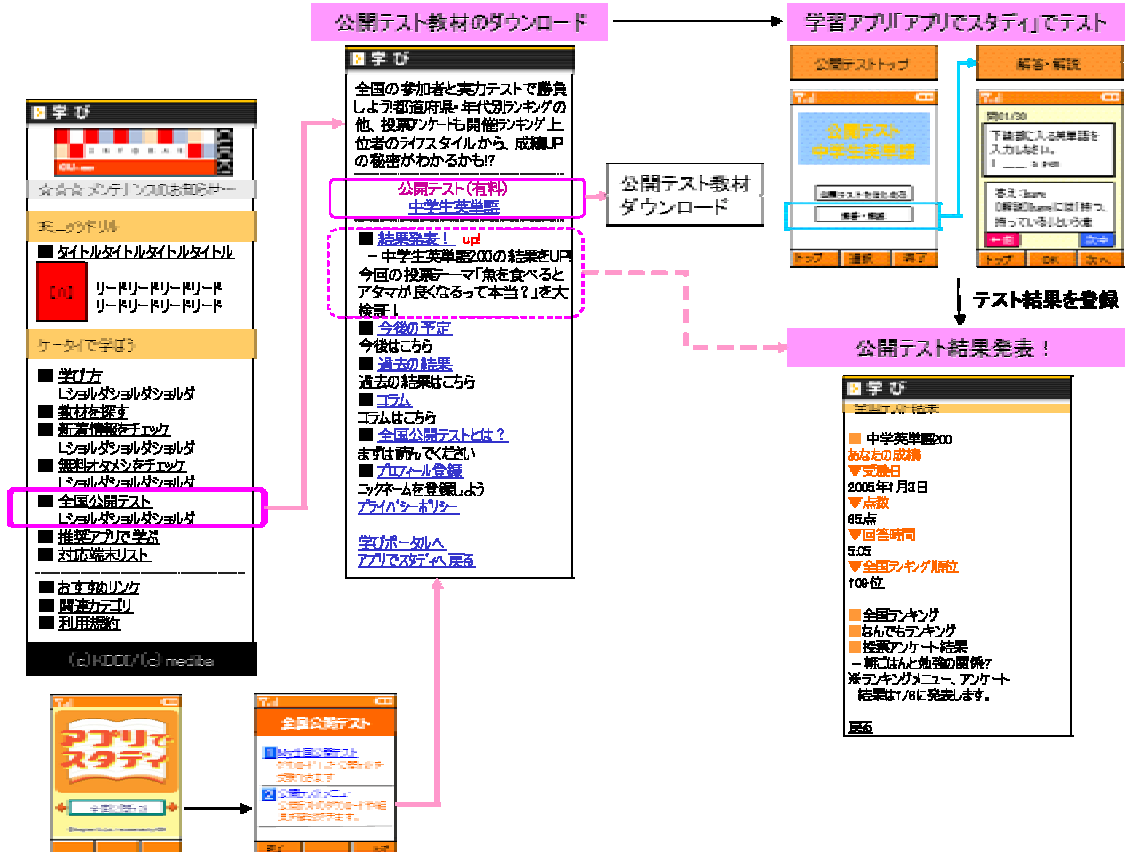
公開テスト教材のダウンロード

学習アプリ「アプリでスタディ」でテスト

学び

☆☆☆ メンテナンスのお知らせ ☆☆☆

モバイルドリル

■ タイトルタイトルタイトルタイトル

リードリードリードリード
リードリードリードリード

ケータイで学ぼう

■ 学び方
Lショルダショルダショルダ
■ 教材を探す
■ 新着情報チェック
Lショルダショルダショルダ
■ 無料オタメシをチェック
Lショルダショルダショルダ
■ 全国公開テスト
Lショルダショルダショルダ
■ 推奨アプリで学ぶ
■ 対応端末リスト

■ おすすめリンク
■ 関連カテゴリ
■ 利用規約

(c)KDDI/(c) mediba

学び

全国の参加者と実力テストで勝負しよう!都道府県・年代別ランキングの他、投票アンケートも開催!ランキング上位者のライフスタイルから、成績UPの秘密がわかるかも!?

公開テスト(有料)
中学生英単語

■ 結果発表! up!
－中学生英単語200の結果をUP!
今回の投票テーマ「魚を食べるとアタマが良くなるって本当?」を大検証!
■ 今後の予定
今後はこちら
■ 過去の結果
過去の結果はこちら
■ コラム
コラムはこちら
■ 全国公開テストとは?
まずは読んでください
■ プロフィール登録
ニックネームを登録しよう
プライバシーポリシー

学びポータルへ
アプリでスタディへ戻る

公開テスト教材ダウンロード

公開テストトップ

公開テスト
中学生英単語

解答・解説

問01/30
下線部に入る英単語を入力しなさい。

トップ 選択 終了

トップ 戻る 次へ

テスト結果を登録

公開テスト結果発表!

学び

■ 中学英単語200
あなたの成績
▼受験日
2005年7月3日
▼点数
85点
▼回答時間
5:05
▼全国ランキング順位
109位

■全国ランキング
■なんでもランキング
■投票アンケート結果
－朝ごはんと勉強の関係?
※ランキングメニュー、アンケート結果は7/8に発表します。

戻る

アプリでスタディ

全国公開テスト